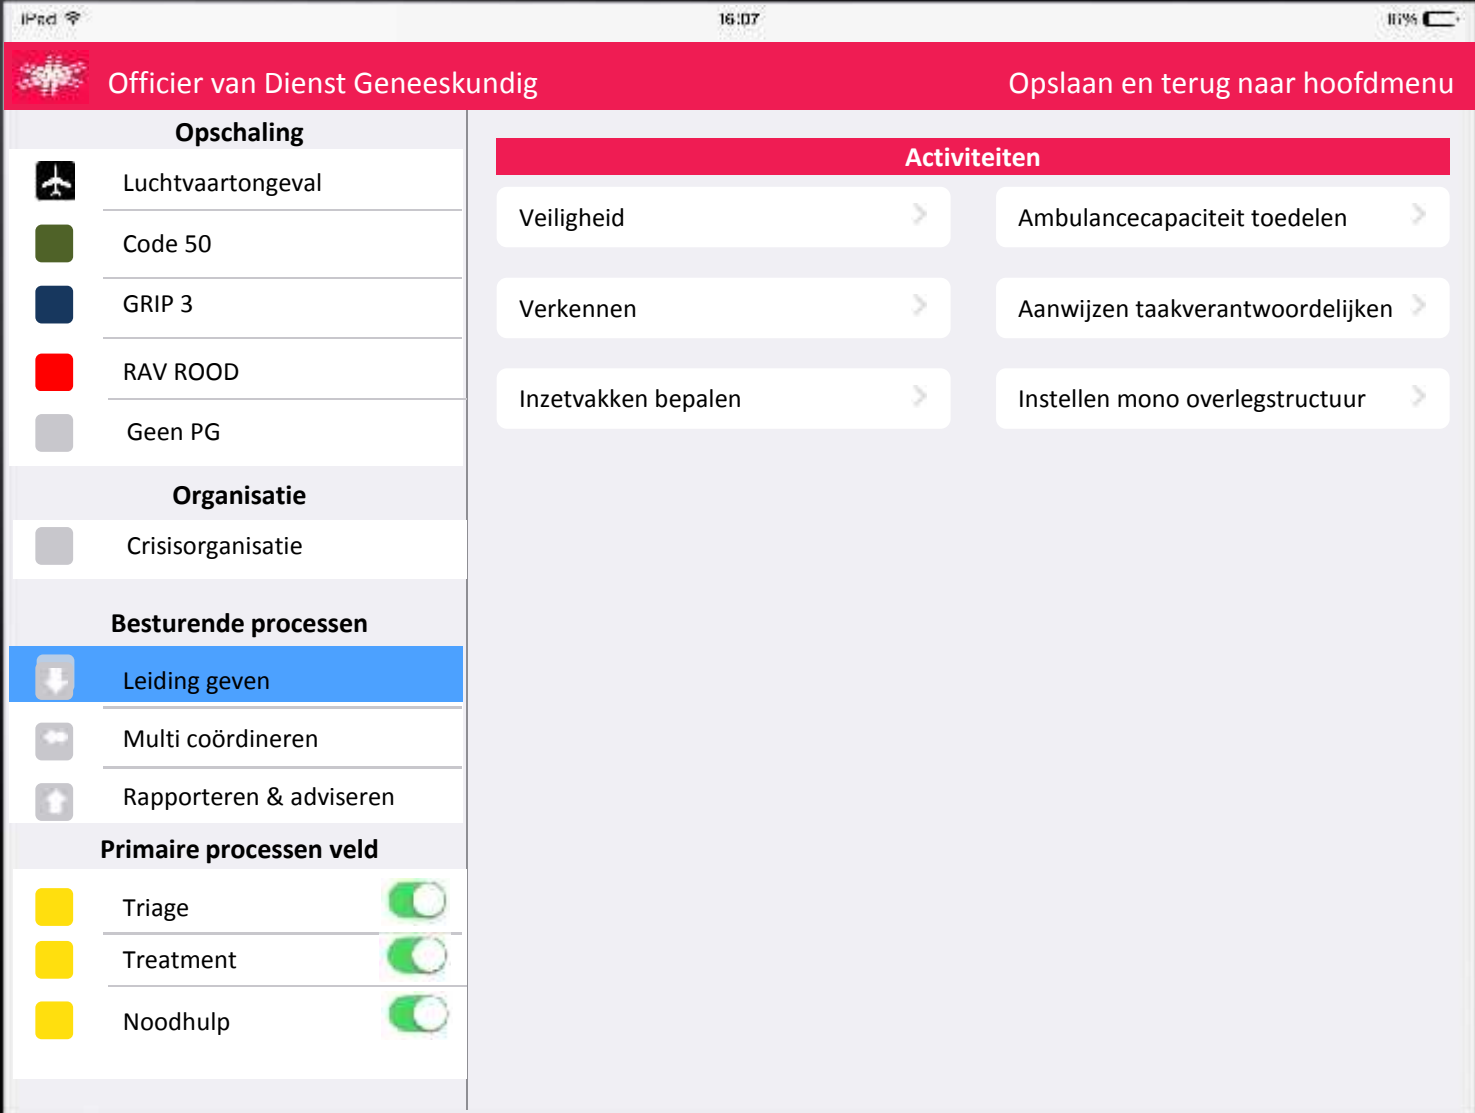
iPad 16:07 ll%

Officier van Dienst Geneeskundig

Opslaan en terug naar hoofdmenu

Opschaling

Luchtvaartongeval

Code 50

GRIP 3

RAV ROOD

Geen PG

Organisatie

Crisisorganisatie

Besturende processen

Leiding geven

Multi coördineren

Rapporteren & adviseren

Primaire processen veld

Triage

Treatment

Noodhulp

Activiteiten

Veiligheid

Ambulancecapaciteit toedelen

Verkennen

Aanwijzen taakverantwoordelijken

Inzetvakken bepalen

Instellen mono overlegstructuur